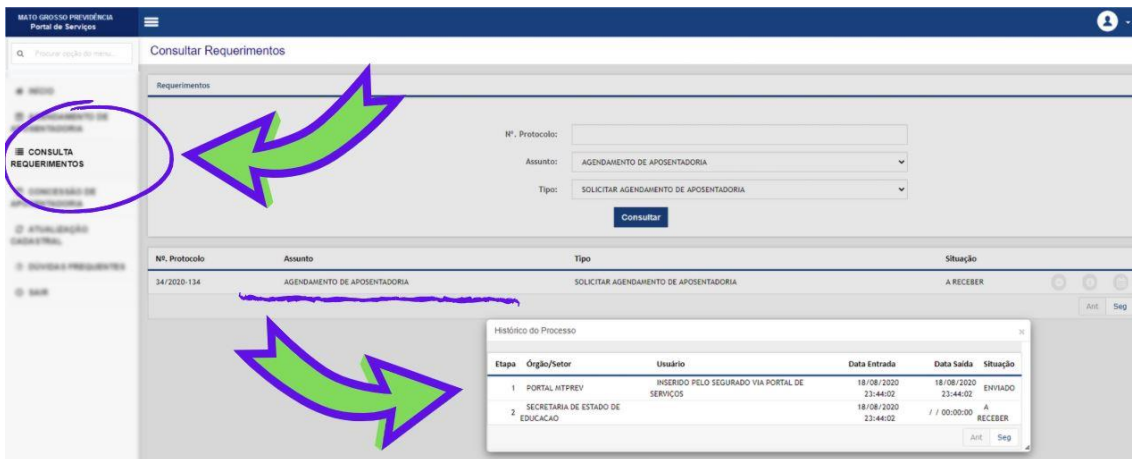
MATO GROSSO PREVIDÊNCIA
Portal de Serviços

Consultar Requerimentos

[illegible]
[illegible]
CONSULTA REQUERIMENTOS
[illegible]
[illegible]
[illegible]
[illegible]

Requerimentos

Nº. Protocolo:
Assunto: AGENDAMENTO DE APOSENTADORIA
Tipo: SOLICITAR AGENDAMENTO DE APOSENTADORIA
Consultar

| Nº. Protocolo | Assunto | Tipo | Situação |
|---|---|---|---|
| 34/2020-134 | AGENDAMENTO DE APOSENTADORIA | SOLICITAR AGENDAMENTO DE APOSENTADORIA | A RECEBER |

Ant Seg

Histórico do Processo

| Etapa | Órgão/Setor | Usuário | Data Entrada | Data Saída | Situação |
|---|---|---|---|---|---|
| 1 | PORTAL MTPREV | INSERIDO PELO SEGURADO VIA PORTAL DE SERVIÇOS | 18/08/2020 23:44:02 | 18/08/2020 23:44:02 | ENVIADO |
| 2 | SECRETARIA DE ESTADO DE EDUCACAO | | 18/08/2020 23:44:02 | / / 00:00:00 | A RECEBER |

Ant Seg